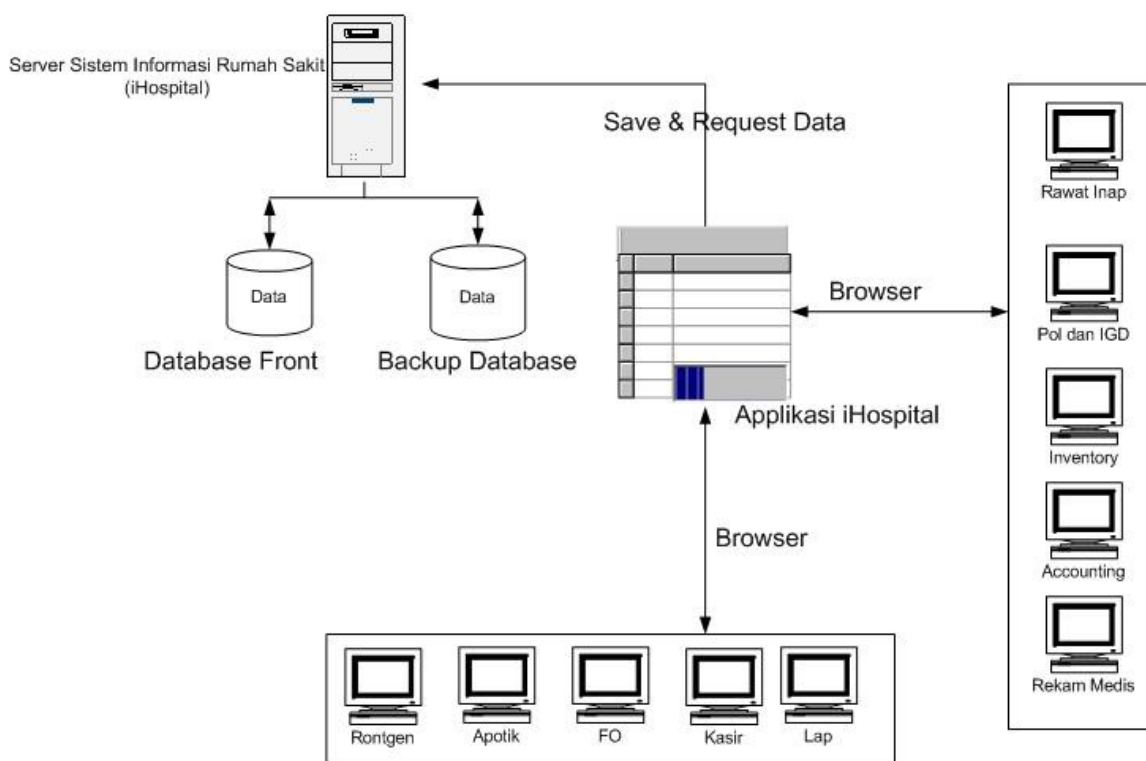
Server Sistem Informasi Rumah Sakit (iHospital)

Save & Request Data

Data

Data

Database Front

Backup Database

Browser

Applikasi iHospital

Browser

Rawat Inap

Pol dan IGD

Inventory

Accounting

Rekam Medis

Rontgen

Apotik

FO

Kasir

Lap